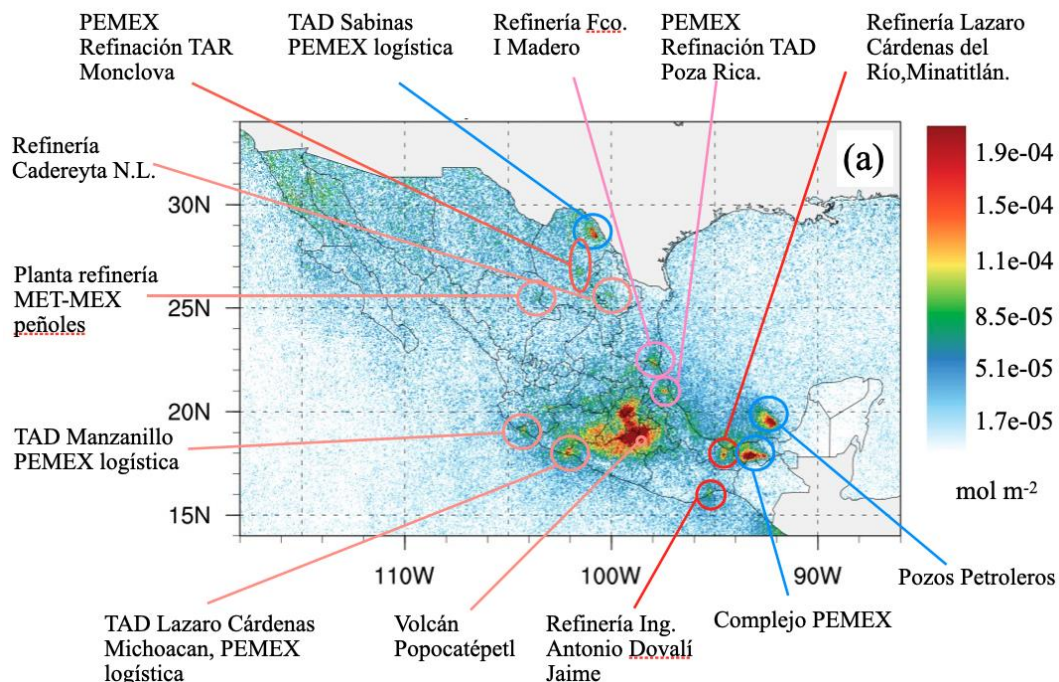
PEMEX Refinación TAR Monclova

TAD Sabinas PEMEX logística

Refinería Fco. I Madero

PEMEX Refinación TAD Poza Rica.

Refinería Lazaro Cárdenas del Río,Minatitlán.

Refinería Cadereyta N.L.

Planta refinería MET-MEX peñoles

TAD Manzanillo PEMEX logística

(a)

1.9e-04
1.5e-04
1.1e-04
8.5e-05
5.1e-05
1.7e-05

mol m$^{-2}$

30N
25N
20N
15N

110W
100W
90W

Pozos Petroleros

TAD Lazaro Cárdenas Michoacan, PEMEX logística

Volcán Popocatépetl

Refinería Ing. Antonio Dovalí Jaime

Complejo PEMEX